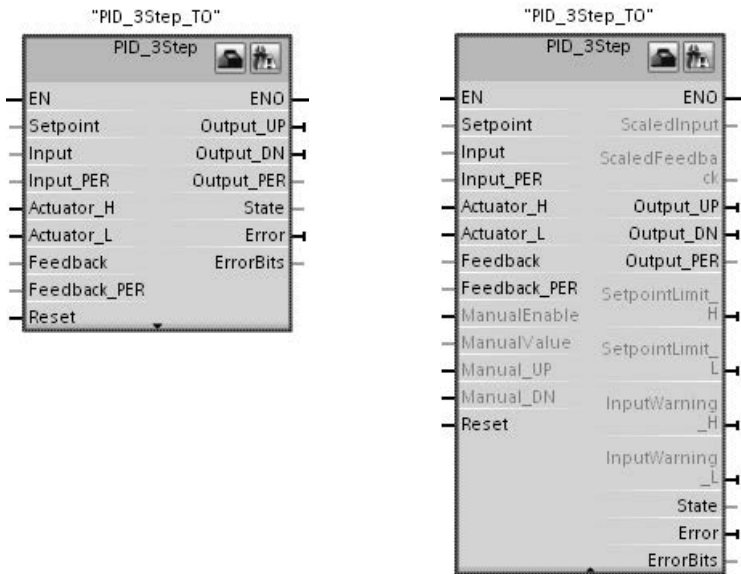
"PID_3Step_TO"

PID_3Step

EN
Setpoint
Input
Input_PER
Actuator_H
Actuator_L
Feedback
Feedback_PER
Reset

ENO
Output_UP
Output_DN
Output_PER
State
Error
ErrorBits

"PID_3Step_TO"

PID_3Step

EN
Setpoint
Input
Input_PER
Actuator_H
Actuator_L
Feedback
Feedback_PER
ManualEnable
ManualValue
Manual_UP
Manual_DN
Reset

ENO
ScaledInput
ScaledFeedback
Output_UP
Output_DN
Output_PER
SetpointLimit_H
SetpointLimit_L
InputWarning_H
InputWarning_L
State
Error
ErrorBits